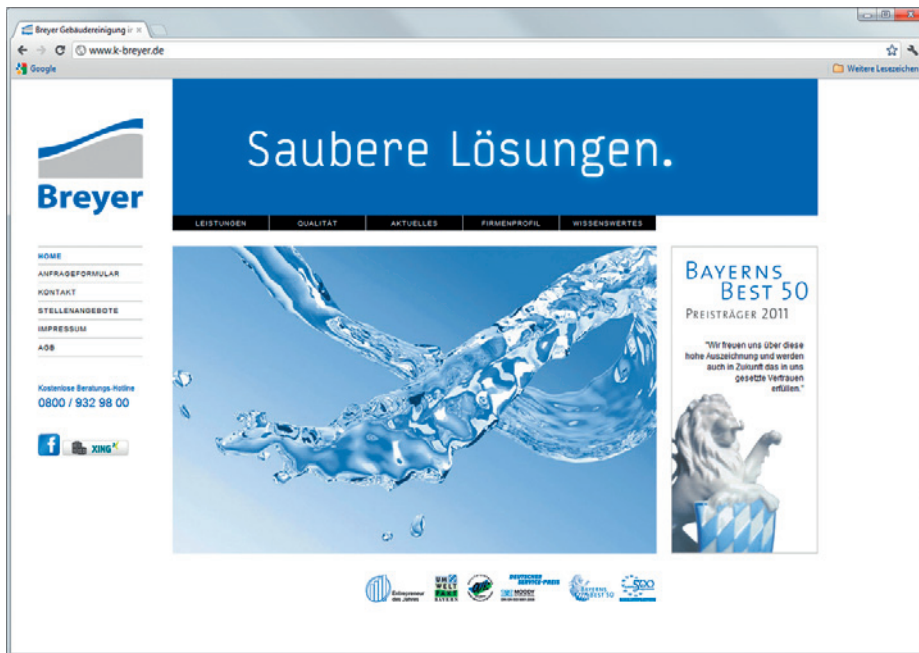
Breyer Gebäudereinigung ir ×

www.k-breyer.de

Google

Weitere Lesezeichen

Breyer

Saubere Lösungen.

LEISTUNGEN QUALITÄT AKTUELLES FIRMENPROFIL WISSENSWERTES

HOME
ANFRAGEFORMULAR
KONTAKT
STELLENANGEBOTE
IMPRESSUM
AGB

Kostenlose Beratungs-Hotline
0800 / 932 98 00

XING

BAYERNS BEST 50
PREISTRÄGER 2011

"Wir freuen uns über diese hohe Auszeichnung und werden auch in Zukunft das in uns gesetzte Vertrauen erfüllen."

Entrepreneur des Jahres

UMWELT PAKT BAYERN

DEUTSCHER SERVICE-PREIS

BAYERNS BEST 50